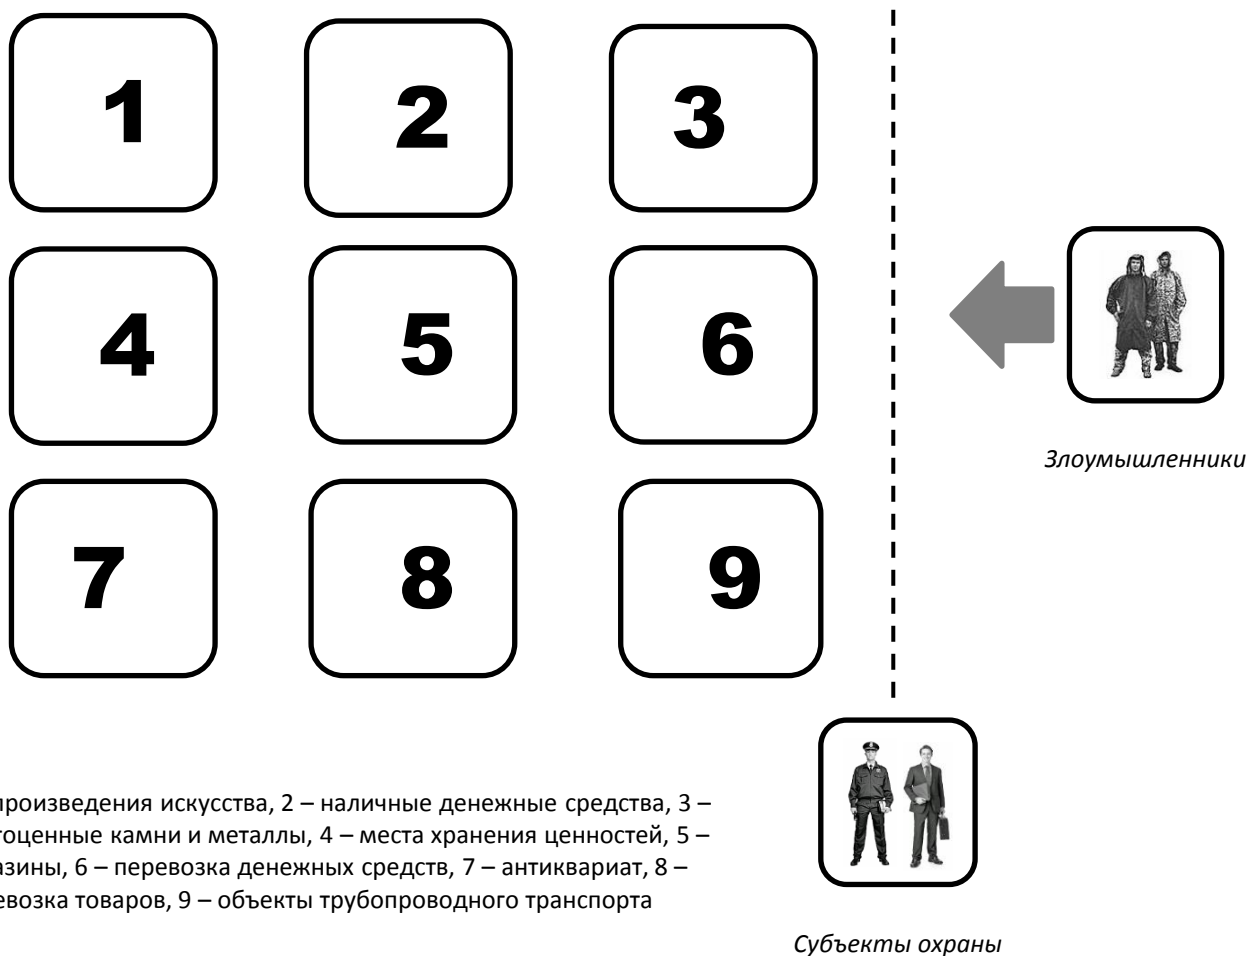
1

2

3

4

5

6

7

8

9

Злоумышленники

произведения искусства, 2 – наличные денежные средства, 3 – тоценные камни и металлы, 4 – места хранения ценностей, 5 – азины, 6 – перевозка денежных средств, 7 – антиквариат, 8 – евозка товаров, 9 – объекты трубопроводного транспорта

Субъекты охраны